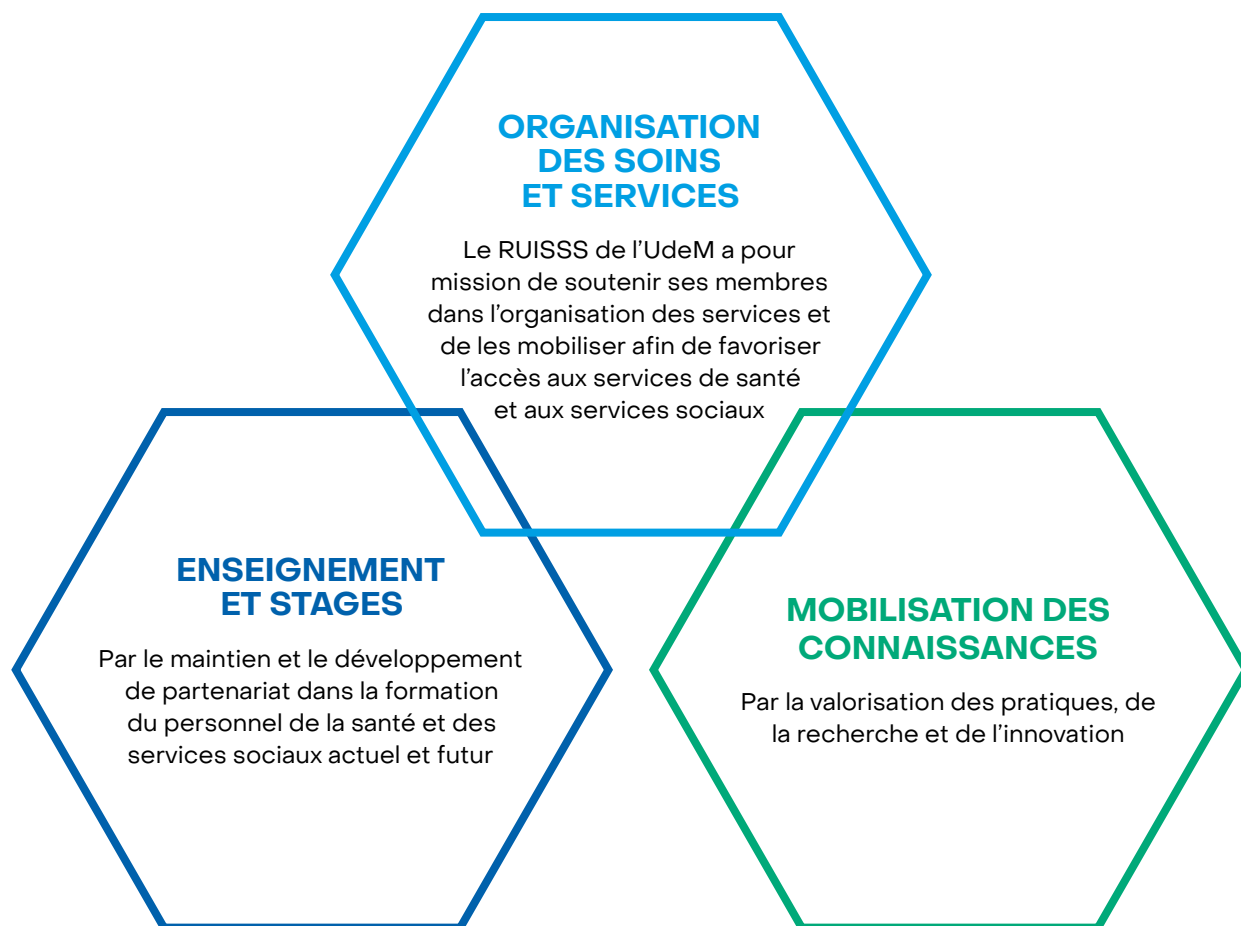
ORGANISATION DES SOINS ET SERVICES

Le RUISSS de l’UdeM a pour mission de soutenir ses membres dans l’organisation des services et de les mobiliser afin de favoriser l’accès aux services de santé et aux services sociaux

ENSEIGNEMENT ET STAGES

Par le maintien et le développement de partenariat dans la formation du personnel de la santé et des services sociaux actuel et futur

MOBILISATION DES CONNAISSANCES

Par la valorisation des pratiques, de la recherche et de l’innovation